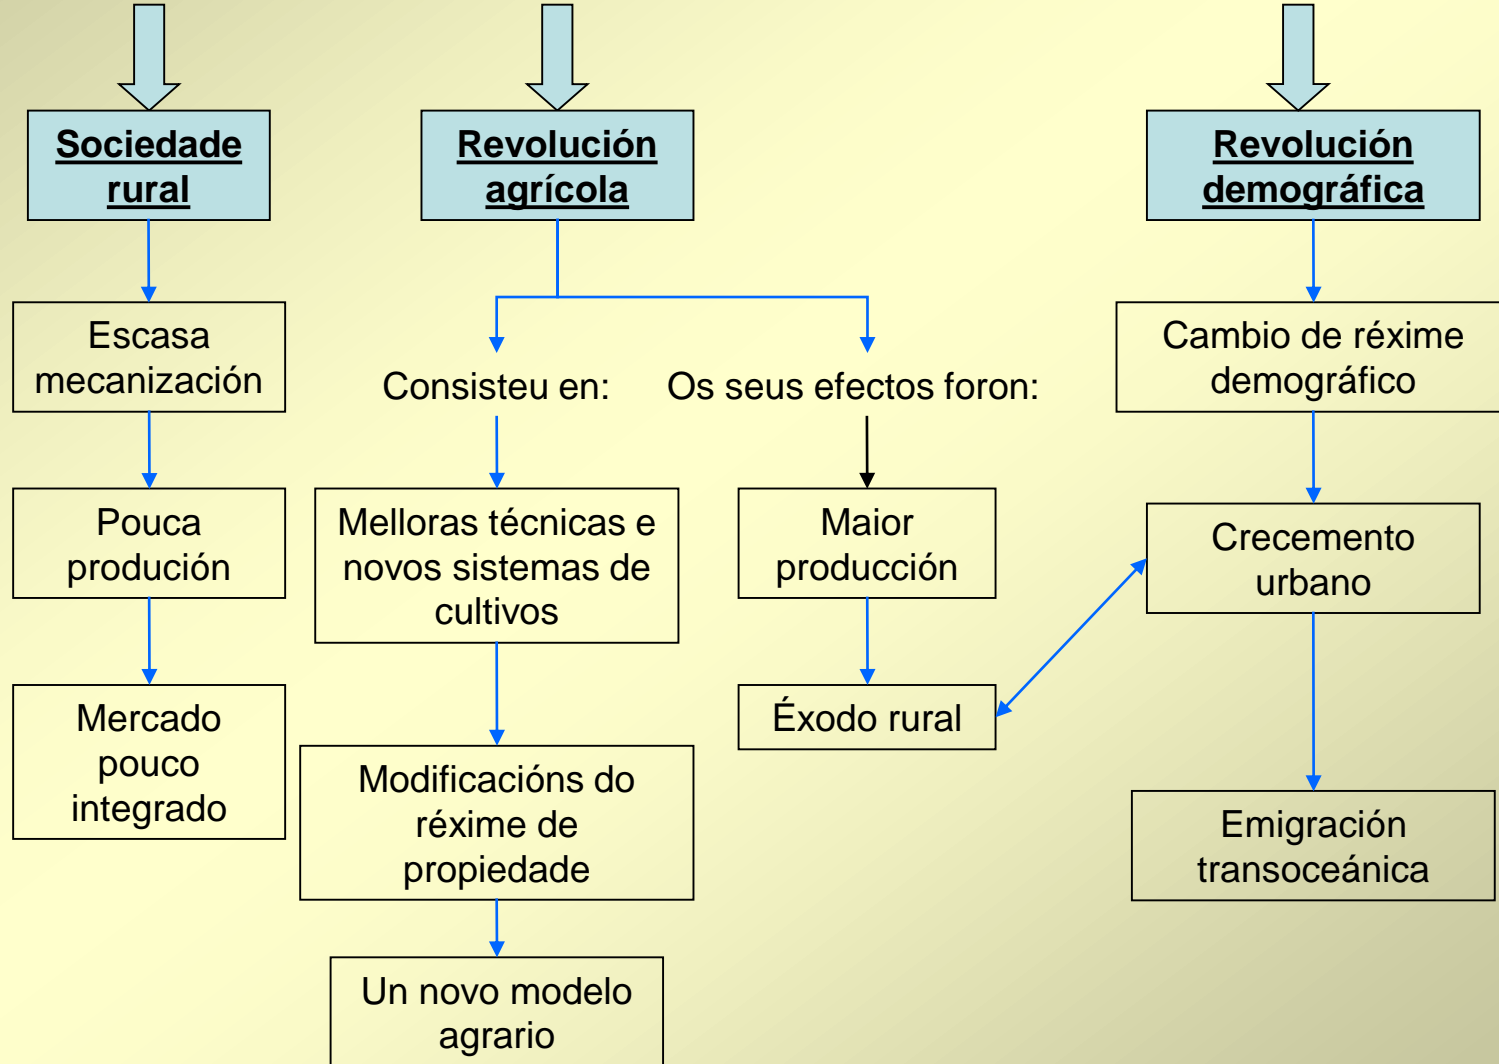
Sociedade rural

Escasa mecanización

Pouca produción

Mercado pouco integrado

Revolución agrícola

Consisteu en:

Melloras técnicas e novos sistemas de cultivos

Modificacións do réxime de propiedade

Un novo modelo agrario

Os seus efectos foron:

Maior producción

Éxodo rural

Revolución demográfica

Cambio de réxime demográfico

Crecemento urbano

Emigración transoceánica